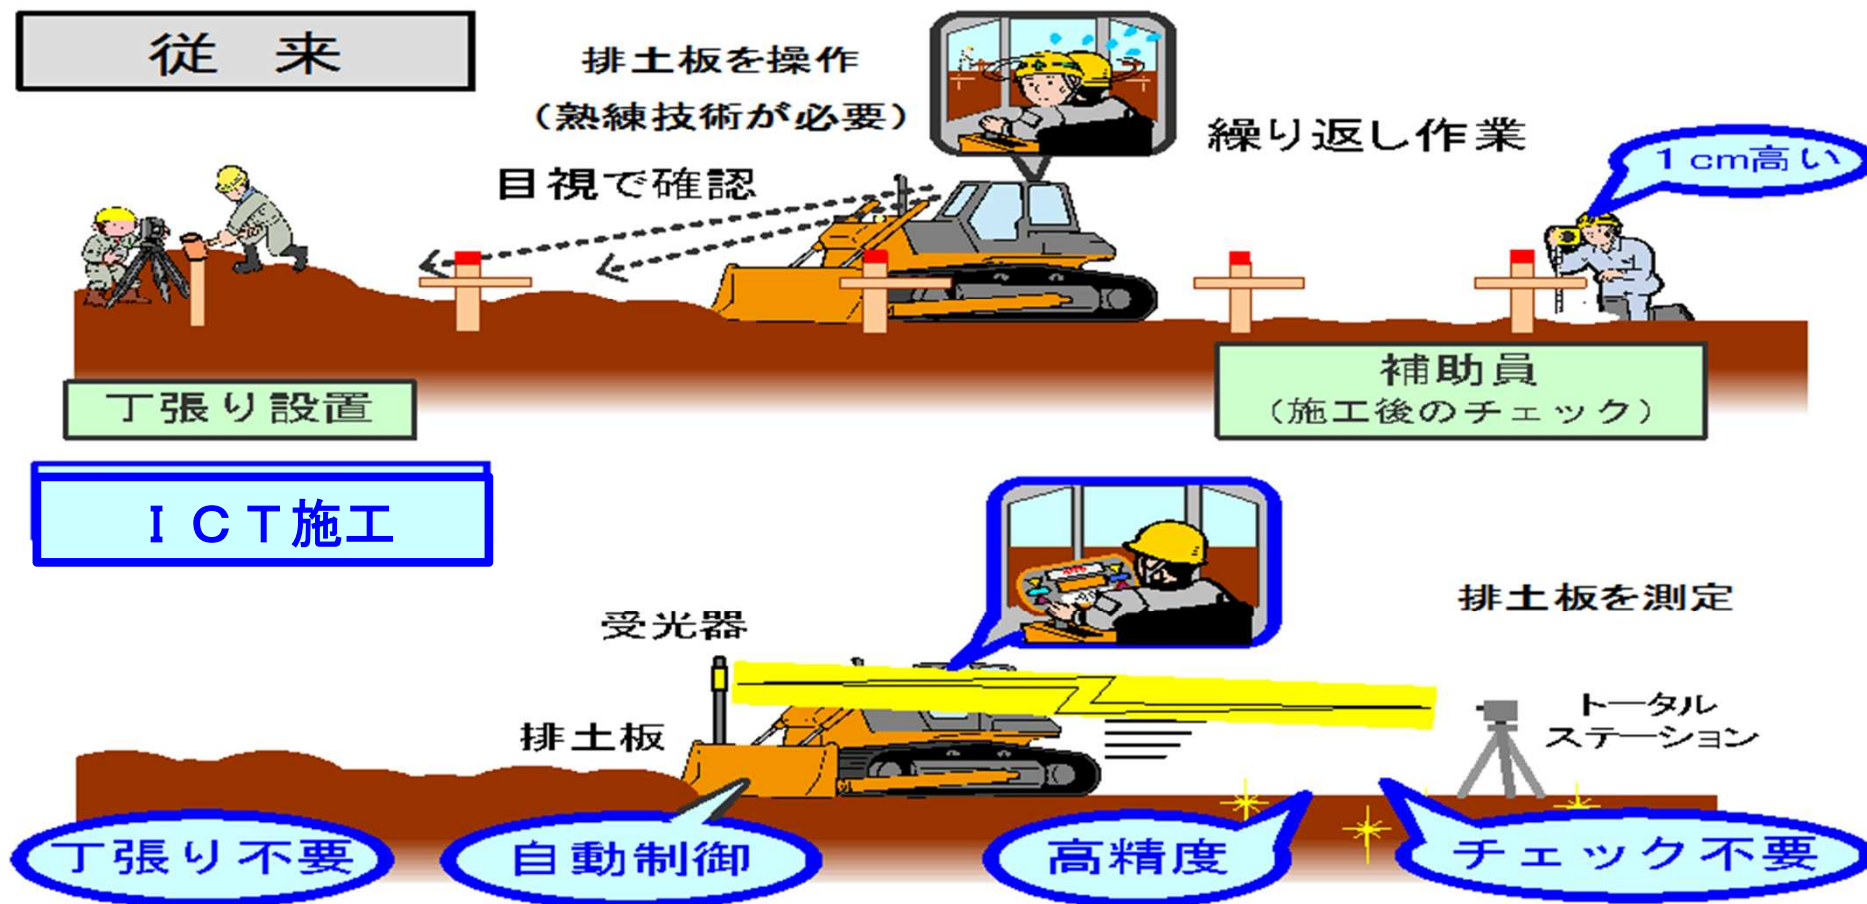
従　来

排土板を操作
（熟練技術が必要）

繰り返し作業

目視で確認

１cm高い

丁張り設置

補助員
（施工後のチェック）

ＩＣＴ施工

排土板を測定

受光器

トータル
ステーション

排土板

丁張り不要

自動制御

高精度

チェック不要